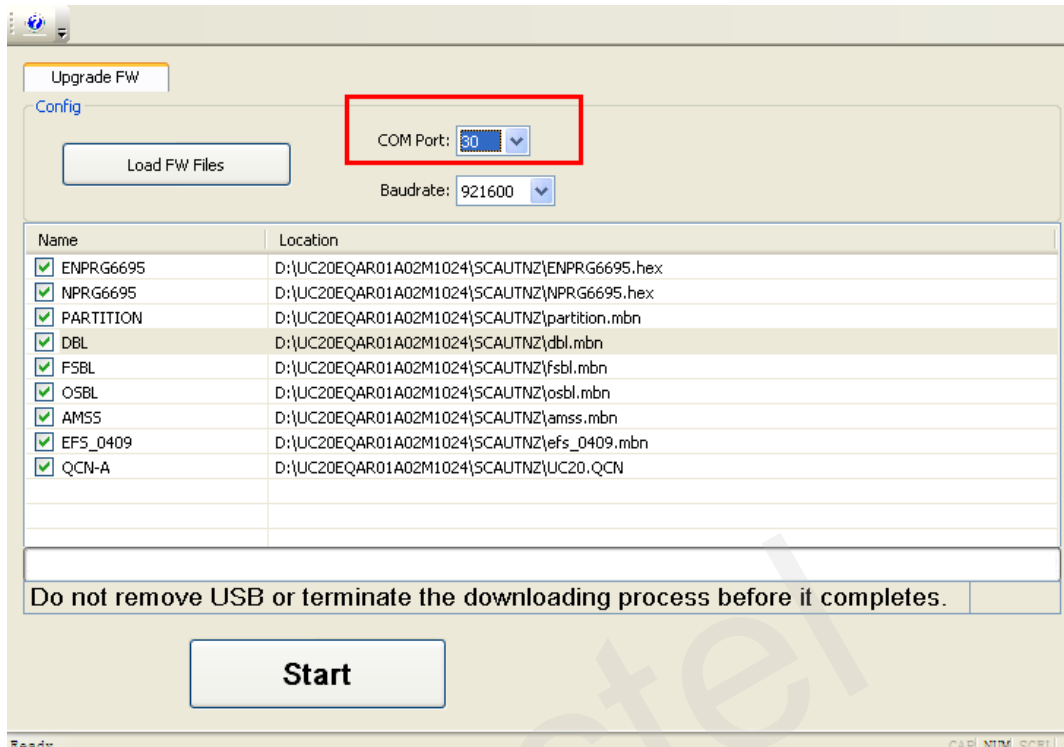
Upgrade FW

Config

Load FW Files

COM Port: 30

Baudrate: 921600

| Name | Location |
|---|---|
| ENPRG6695 | D:\UC20EQAR01A02M1024\SCAUTNZ\ENPRG6695.hex |
| NPRG6695 | D:\UC20EQAR01A02M1024\SCAUTNZ\NPRG6695.hex |
| PARTITION | D:\UC20EQAR01A02M1024\SCAUTNZ\partition.mbn |
| DBL | D:\UC20EQAR01A02M1024\SCAUTNZ\dbl.mbn |
| FSBL | D:\UC20EQAR01A02M1024\SCAUTNZ\fsbl.mbn |
| OSBL | D:\UC20EQAR01A02M1024\SCAUTNZ\osbl.mbn |
| AMSS | D:\UC20EQAR01A02M1024\SCAUTNZ\amss.mbn |
| EFS_0409 | D:\UC20EQAR01A02M1024\SCAUTNZ\efs_0409.mbn |
| QCN-A | D:\UC20EQAR01A02M1024\SCAUTNZ\UC20.QCN |

Do not remove USB or terminate the downloading process before it completes.

Start

Ready

CAP NUM SCRL